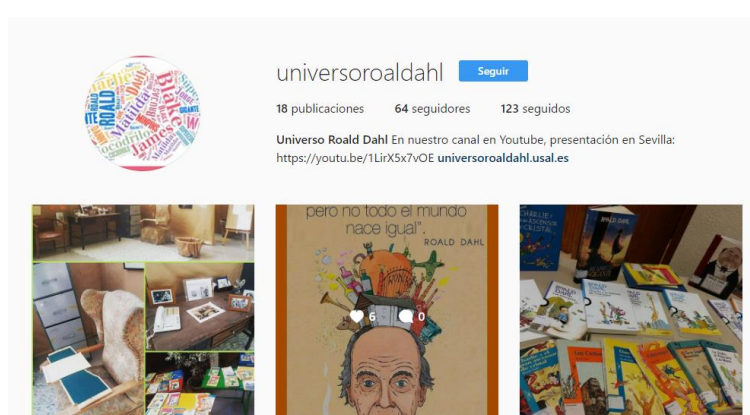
universoroaldahl

Seguir

18 publicaciones 64 seguidores 123 seguidos

Universo Roald Dahl En nuestro canal en Youtube, presentación en Sevilla: https://youtu.be/1LirX5x7vOE universoroaldahl.usal.es

ROALD
Matilda
James
Cocodrilo
GIGANTE

pero no todo el mundo nace igual".
ROALD DAHL

6 0

CHARLIE
ROALD DAHL